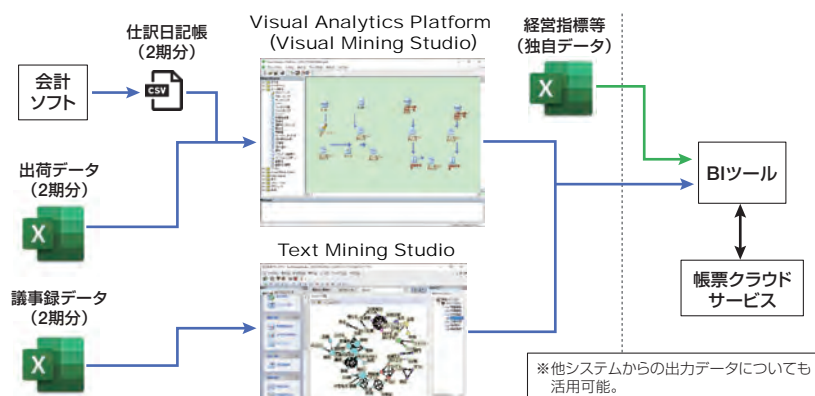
仕訳日記帳
（2期分）

会計
ソフト

CSV

Visual Analytics Platform
（Visual Mining Studio）

経営指標等
（独自データ）

出荷データ
（2期分）

BIツール

Text Mining Studio

議事録データ
（2期分）

帳票クラウド
サービス

※他システムからの出力データについても活用可能。